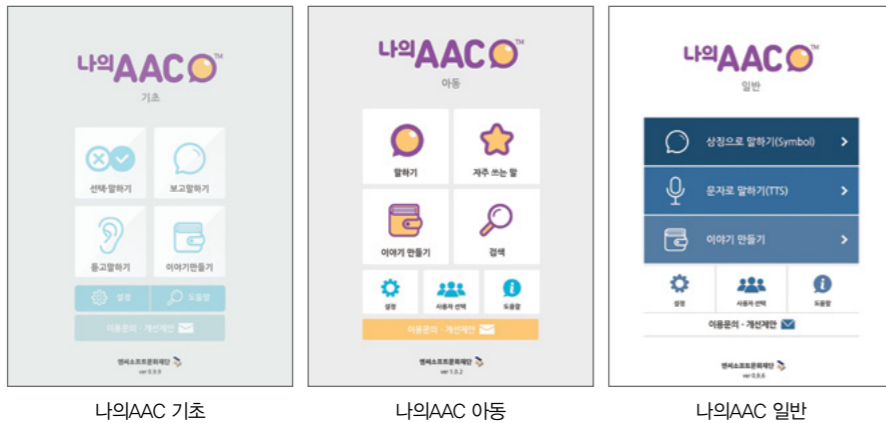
나의AAC™
기초

선택-말하기
보고말하기
듣고말하기
이야기만들기
설정
도움말
이용문의 · 개선제안

엔씨소프트문화재단
ver 0.9.9

나의AAC™
아동

말하기
자주 쓰는 말
이야기 만들기
검색
설정
사용자 선택
도움말
이용문의 · 개선제안

엔씨소프트문화재단
ver 1.0.2

나의AAC™
일반

상징으로 말하기(Symbol)
문자로 말하기(TTS)
이야기 만들기
설정
사용자 선택
도움말
이용문의 · 개선제안

엔씨소프트문화재단
ver 0.9.6

나의AAC 기초
나의AAC 아동
나의AAC 일반